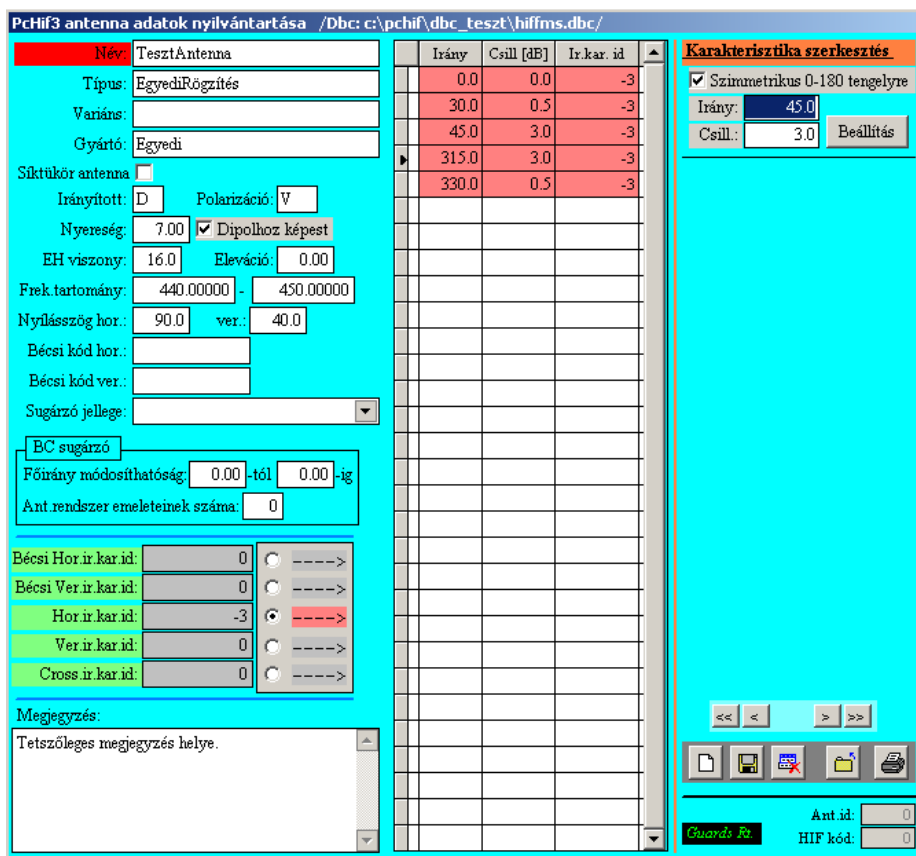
PcHif3 antenna adatok nyilvántartása /Dbc: c:\pchif\dbc_teszt\hiffms.dbc/

Név: TesztAntenna
Típus: EgyediRögzítés
Variáns:
Gyártó: Egyedi
Síktükör antenna
Irányított: D Polarizáció: V
Nyereség: 7.00 Dipolhoz képest
EH viszony: 16.0 Eleváció: 0.00
Frek.tartomány: 440.00000 - 450.00000
Nyílásszög hor.: 90.0 ver.: 40.0
Bécsi kód hor.:
Bécsi kód ver.:
Sugárzó jellege:

BC sugárzó
Főirány módosíthatóság: 0.00 -tól 0.00 -ig
Ant.rendszer emeleteinek száma: 0

Bécsi Hor.ir.kar.id: 0 ---->
Bécsi Ver.ir.kar.id: 0 ---->
Hor.ir.kar.id: -3 ---->
Ver.ir.kar.id: 0 ---->
Cross.ir.kar.id: 0 ---->

Megjegyzés:
Tetszőleges megjegyzés helye.

| Irány | Csill [dB] | Ir.kar. id |
|---|---|---|
| 0.0 | 0.0 | -3 |
| 30.0 | 0.5 | -3 |
| 45.0 | 3.0 | -3 |
| 315.0 | 3.0 | -3 |
| 330.0 | 0.5 | -3 |

Karakterisztika szerkesztés
Szimmetrikus 0-180 tengelyre
Irány: 45.0
Csill.: 3.0 Beállítás

<< < > >>

Guards Rt.
Ant.id: 0
HIF kód: 0